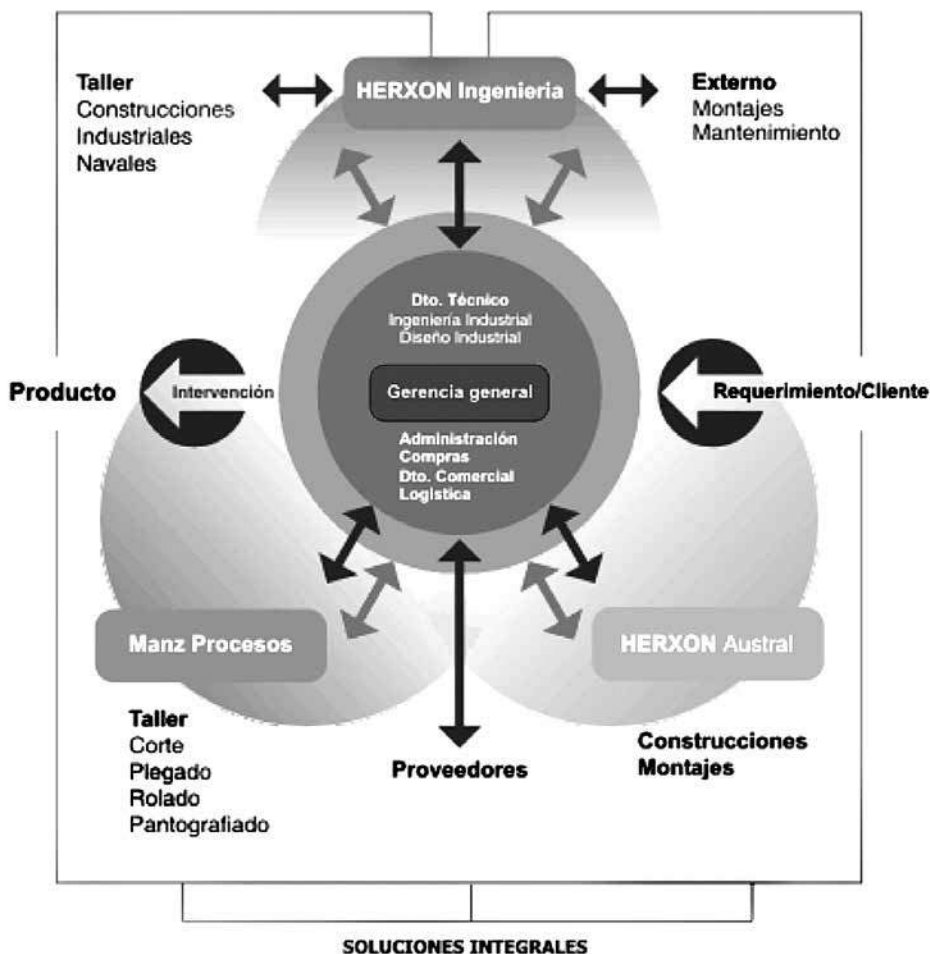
Taller
Construcciones
Industriales
Navales

HERXON Ingenieria

Externo
Montajes
Mantenimiento

Dto. Técnico
Ingeniería Industrial
Diseño Industrial

Producto

Intervención

Gerencia general

Requerimiento/Cliente

Administración
Compras
Dto. Comercial
Logística

Manz Procesos

HERXON Austral

Taller
Corte
Plegado
Rolado
Pantografiado

Proveedores

Construcciones
Montajes

SOLUCIONES INTEGRALES